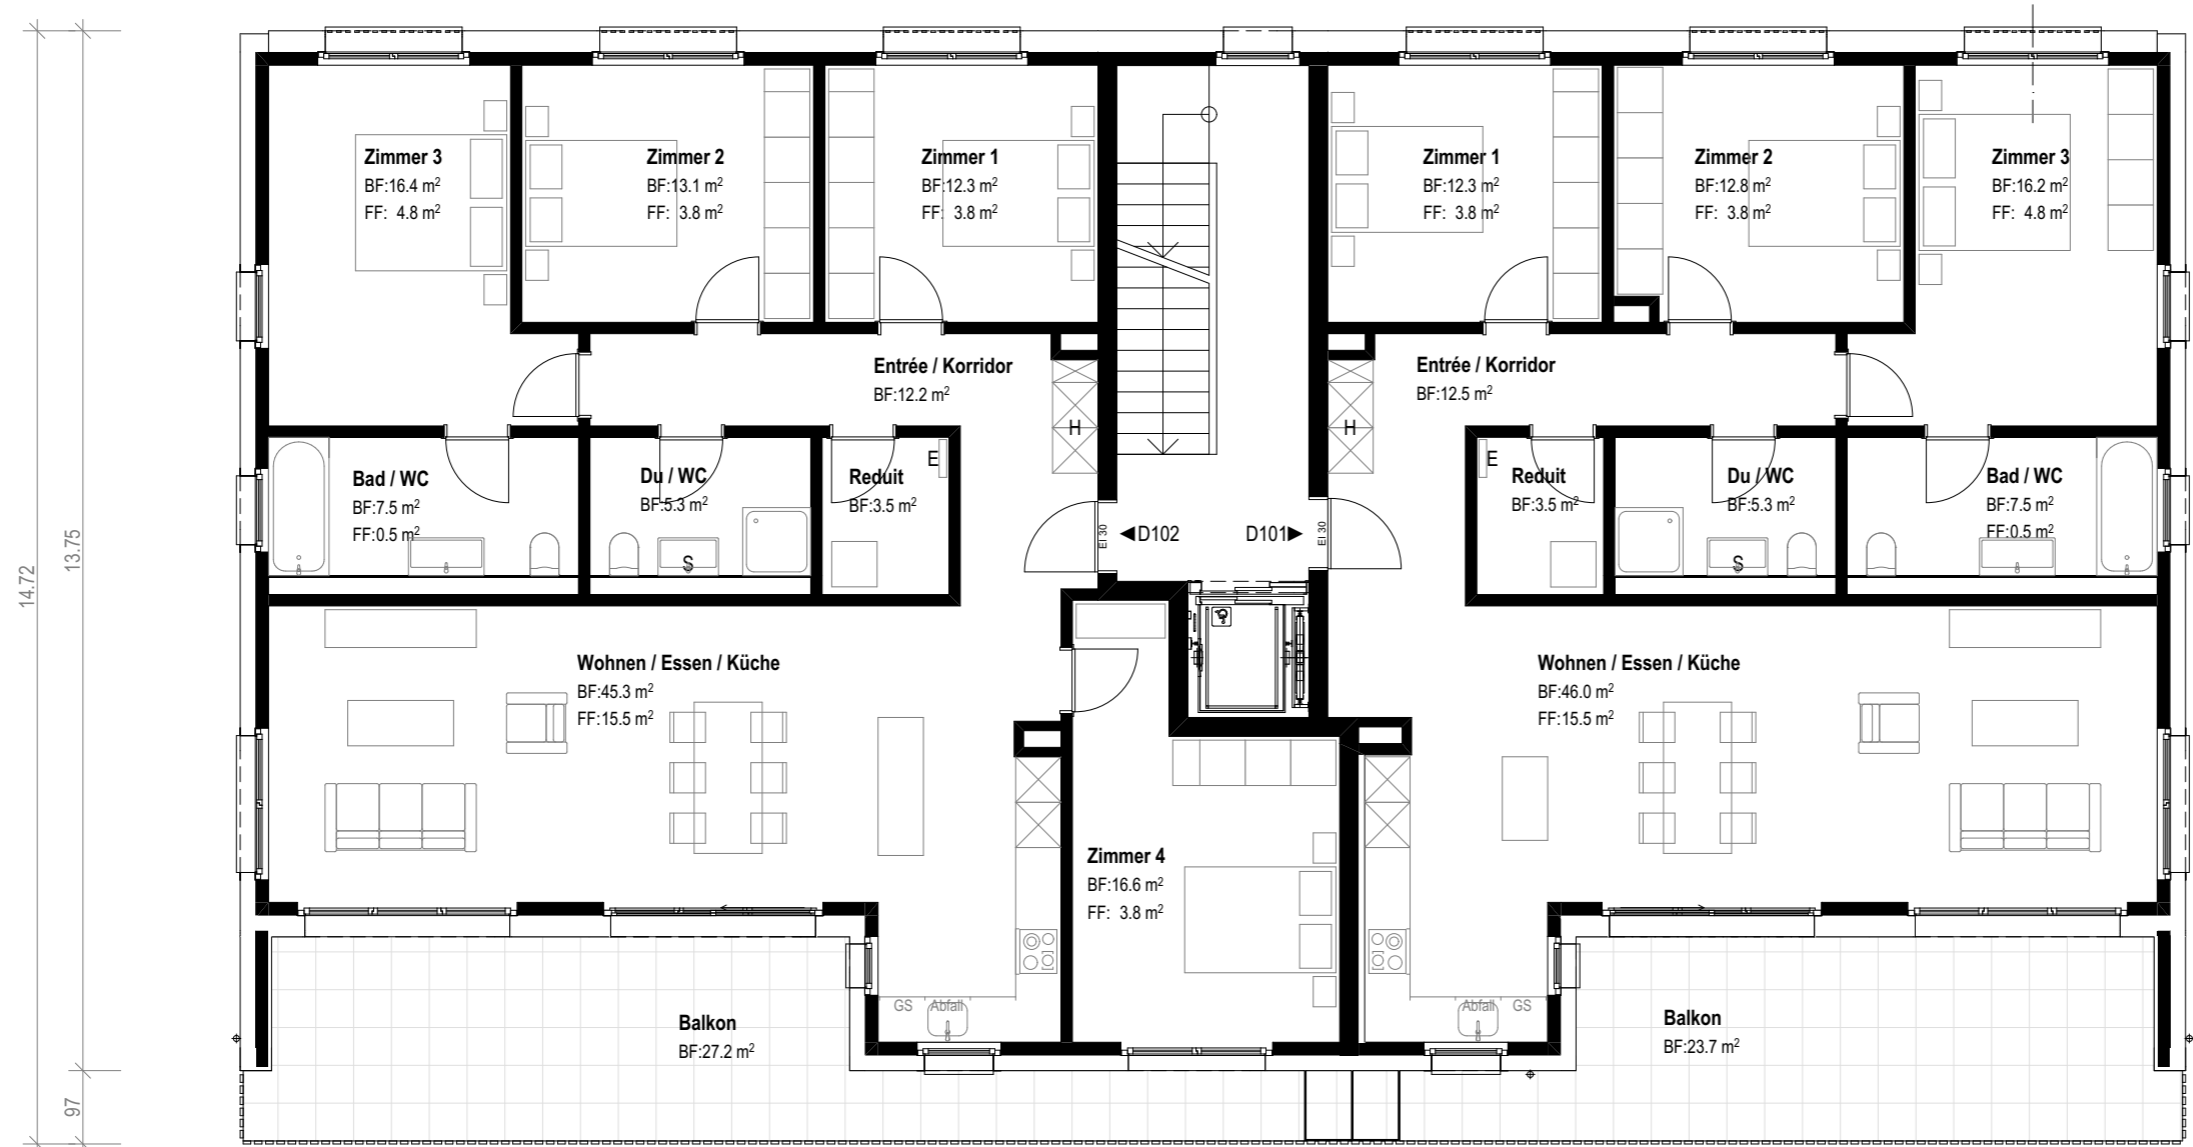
14.72
13.75
97

Zimmer 3
BF:16.4 m$^2$
FF: 4.8 m$^2$

Zimmer 2
BF:13.1 m$^2$
FF: 3.8 m$^2$

Zimmer 1
BF:12.3 m$^2$
FF: 3.8 m$^2$

Zimmer 1
BF:12.3 m$^2$
FF: 3.8 m$^2$

Zimmer 2
BF:12.8 m$^2$
FF: 3.8 m$^2$

Zimmer 3
BF:16.2 m$^2$
FF: 4.8 m$^2$

Entrée / Korridor
BF:12.2 m$^2$

Entrée / Korridor
BF:12.5 m$^2$

H
H

Bad / WC
BF:7.5 m$^2$
FF:0.5 m$^2$

Du / WC
BF:5.3 m$^2$

S

Reduit
BF:3.5 m$^2$

E

EI 30
◀D102
D101▶
EI 30

E
Reduit
BF:3.5 m$^2$

Du / WC
BF:5.3 m$^2$

S

Bad / WC
BF:7.5 m$^2$
FF:0.5 m$^2$

Wohnen / Essen / Küche
BF:45.3 m$^2$
FF:15.5 m$^2$

Wohnen / Essen / Küche
BF:46.0 m$^2$
FF:15.5 m$^2$

Zimmer 4
BF:16.6 m$^2$
FF: 3.8 m$^2$

GS
Abfall
Abfall
GS

Balkon
BF:27.2 m$^2$

Balkon
BF:23.7 m$^2$